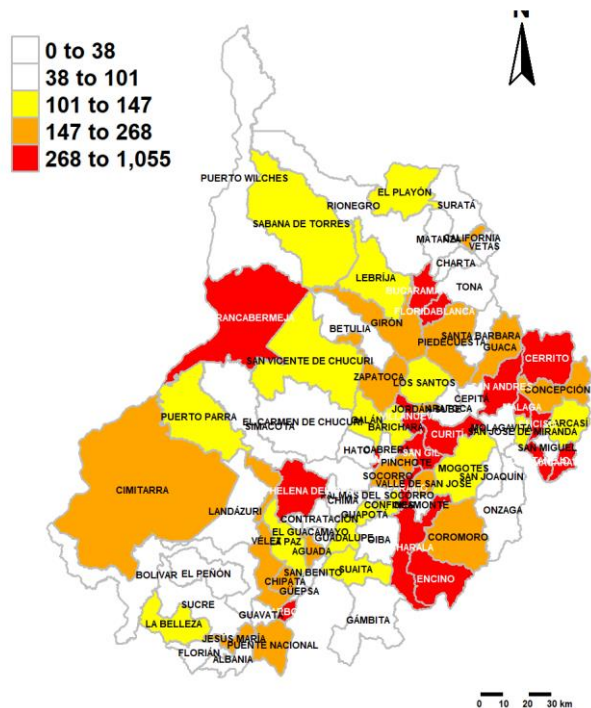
N

0 to 38
38 to 101
101 to 147
147 to 268
268 to 1,055

PUERTO WILCHES
RIONEGRO
EL PLAYÓN
SURATÁ
SABANA DE TORRES
MATANZA
CALIFORNIA
VETAS
CHARTA
LEBRIJA
BUCARAMANGA
TONA
BARRANCABERMEJA
FLORIDABLANCA
GIRÓN
BETULIA
PIEDECUESTA
SANTA BARBARA
GUACA
CERRITO
SAN VICENTE DE CHUCURI
ZAPATOCA
LOS SANTOS
SAN ANDRÉS
CONCEPCIÓN
JORDÁN
CEPITÁ
MÁLAGA
PUERTO PARRA
EL CARMEN DE CHUCURI
BARICHARA
SAN JOSÉ DE MIRANDA
SIMACOTA
CURITÍ
SAN GIL
CARCASÍ
HATO
CABRERA
PINCHOTE
SAN MIGUEL
SOCORRO
MOGOTES
SAN JOAQUÍN
VALLE DE SAN JOSÉ
CIMITARRA
SANTA HELENA DEL OPÓN
PALMAS DEL SOCORRO
CHIMA
CONFINES
OCAMONTE
LANDÁZURI
CONTRATACIÓN
GUAPOTÁ
ONZAGA
EL GUACAMAYO
GUADALUPE
OIBA
VÉLEZ
LA PAZ
AGUADA
COROMORO
CHARALÁ
ENCINO
SAN BENITO
SUAITA
BOLIVAR
EL PEÑÓN
CHIPATÁ
GÜEPSA
SUCRE
GUAVATÁ
LA BELLEZA
GÁMBITA
JESÚS MARÍA
PUENTE NACIONAL
FLORIÁN
ALBANIA

0 10 20 30 km